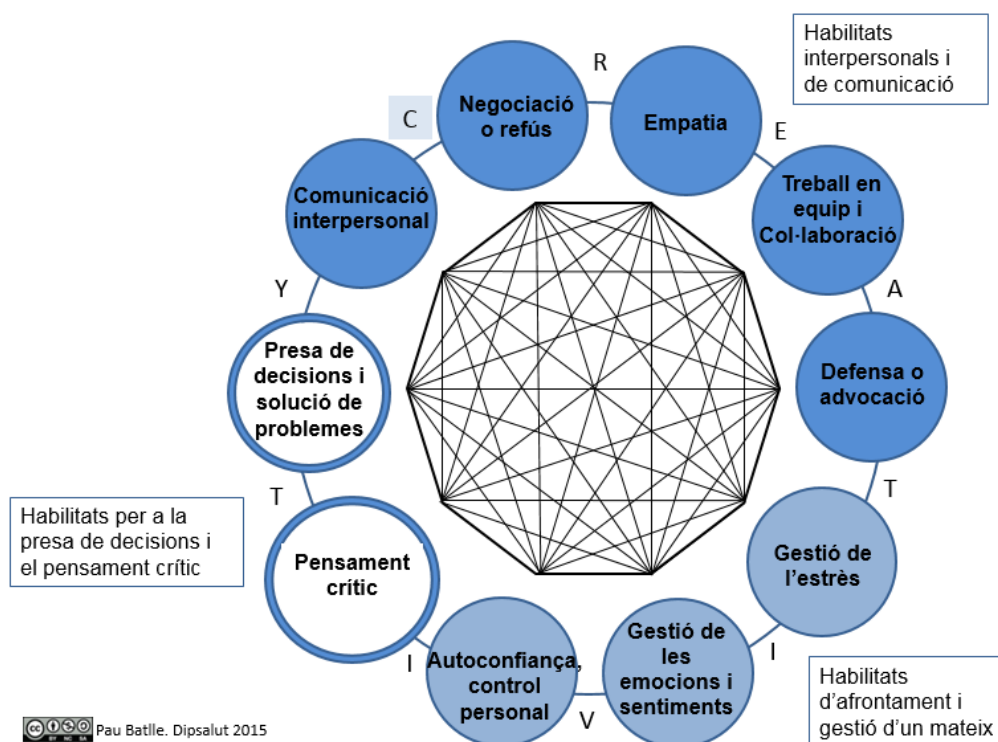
Habilitats interpersonals i de comunicació

R

C

Negociació o refús

Empatia

E

Comunicació interpersonal

Treball en equip i Col·laboració

Y

A

Presa de decisions i solució de problemes

Defensa o advocació

T

T

Habilitats per a la presa de decisions i el pensament crític

Pensament crític

Gestió de l'estrès

Autoconfiança, control personal

Gestió de les emocions i sentiments

I

I

V

Habilitats d'afrontament i gestió d'un mateix

Pau Batlle. Dipsalut 2015